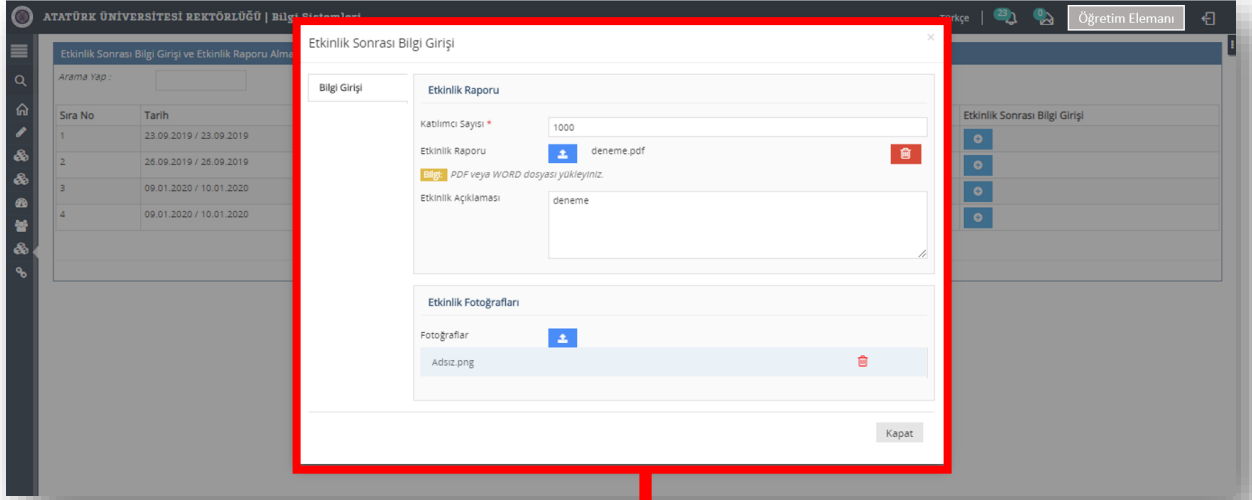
ATATÜRK ÜNİVERSİTESİ REKTÖRLÜĞÜ | Bilgi Sistemleri

Türkçe | 23 0 Öğretim Elemanı

Etkinlik Sonrası Bilgi Girişi ve Etkinlik Raporu Alma

Arama Yap :

| Sıra No | Tarih | Etkinlik Sonrası Bilgi Girişi |
|---|---|---|
| 1 | 23.09.2019 / 23.09.2019 | |
| 2 | 26.09.2019 / 26.09.2019 | |
| 3 | 09.01.2020 / 10.01.2020 | |
| 4 | 09.01.2020 / 10.01.2020 | |

Etkinlik Sonrası Bilgi Girişi

×

Bilgi Girişi

Etkinlik Raporu

Katılımcı Sayısı *
1000

Etkinlik Raporu
deneme.pdf

Bilgi: PDF veya WORD dosyası yükleyiniz.

Etkinlik Açıklaması
deneme

Etkinlik Fotoğrafları

Fotoğraflar

Adsız.png

Kapat